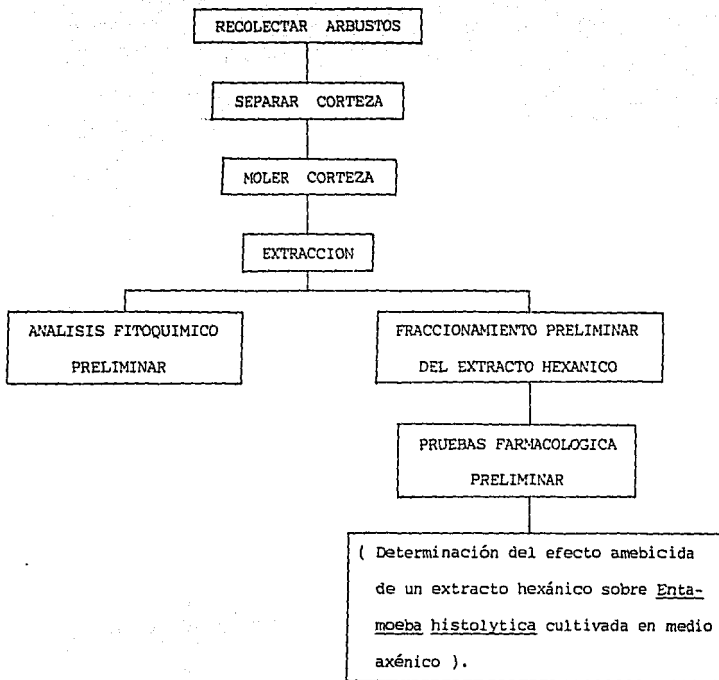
RECOLECTAR ARBUSTOS

SEPARAR CORTEZA

MOLER CORTEZA

EXTRACCION

ANALISIS FITOQUIMICO PRELIMINAR

FRACCIONAMIENTO PRELIMINAR DEL EXTRACTO HEXANICO

PRUEBAS FARMACOLOGICA PRELIMINAR

( Determinación del efecto amebicida de un extracto hexánico sobre Entamoeba histolytica cultivada en medio axénico ).